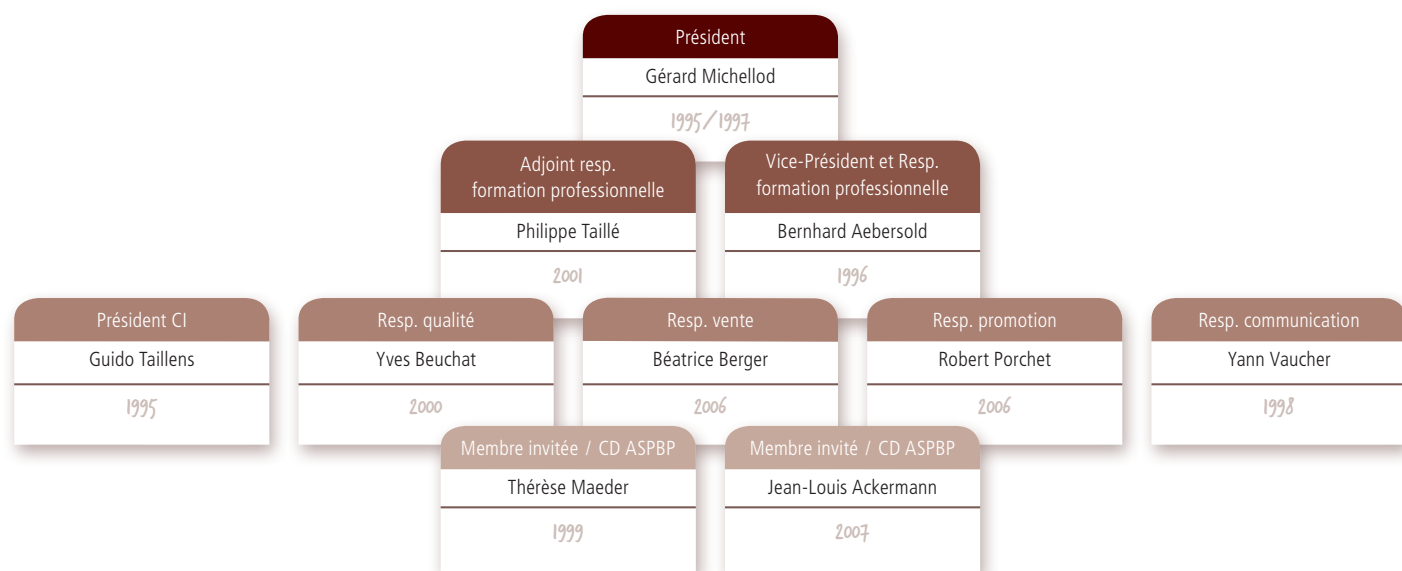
Président
Gérard Michellod
1995/1997

Adjoint resp. formation professionnelle
Philippe Taillé
2001

Vice-Président et Resp. formation professionnelle
Bernhard Aebersold
1996

Président CI
Guido Taillens
1995

Resp. qualité
Yves Beuchat
2000

Resp. vente
Béatrice Berger
2006

Resp. promotion
Robert Porchet
2006

Resp. communication
Yann Vaucher
1998

Membre invitée / CD ASPBP
Thérèse Maeder
1999

Membre invité / CD ASPBP
Jean-Louis Ackermann
2007